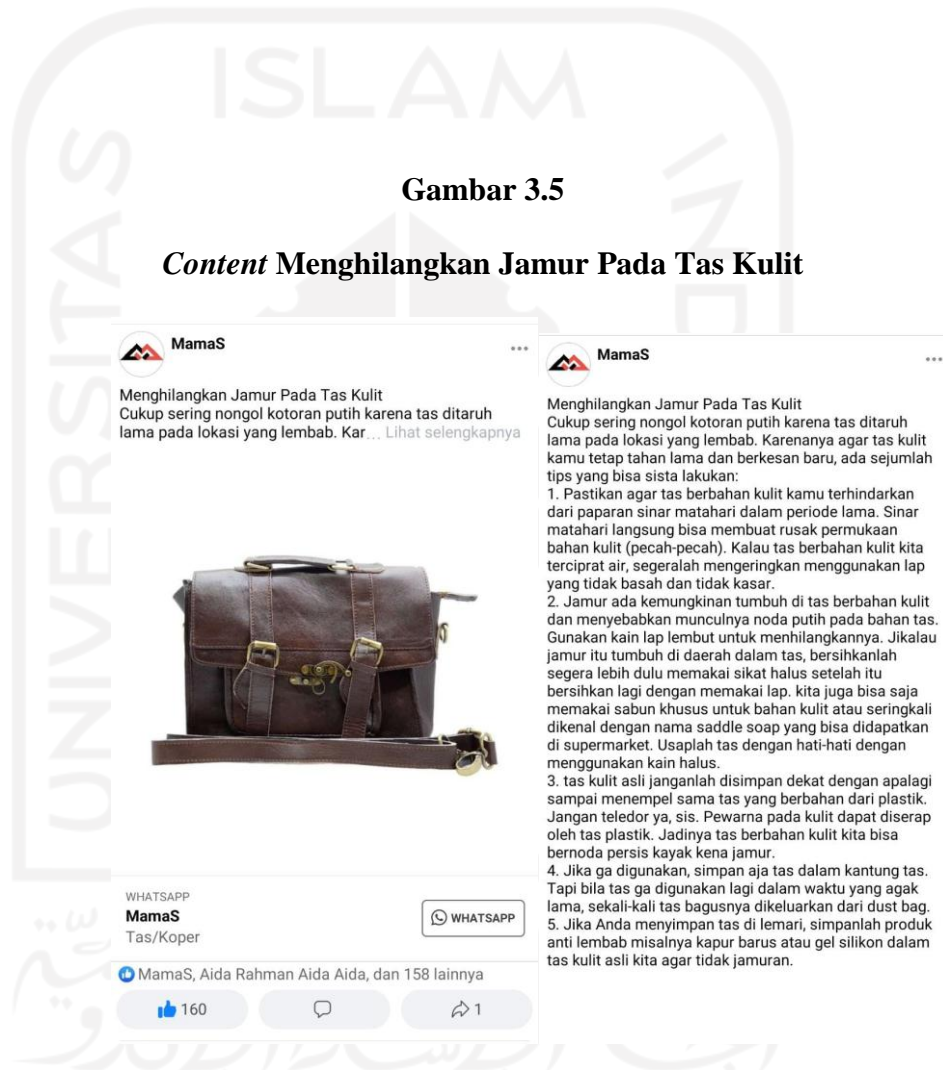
ISLAM

Gambar 3.5

*Content* Menghilangkan Jamur Pada Tas Kulit

MamaS

...

Menghilangkan Jamur Pada Tas Kulit
Cukup sering nongol kotoran putih karena tas ditaruh lama pada lokasi yang lembab. Kar... Lihat selengkapnya

WHATSAPP
MamaS
Tas/Koper

WHATSAPP

MamaS, Aida Rahman Aida Aida, dan 158 lainnya

160

1

MamaS

...

Menghilangkan Jamur Pada Tas Kulit
Cukup sering nongol kotoran putih karena tas ditaruh lama pada lokasi yang lembab. Karenanya agar tas kulit kamu tetap tahan lama dan berkesan baru, ada sejumlah tips yang bisa sista lakukan:
1. Pastikan agar tas berbahan kulit kamu terhindarkan dari paparan sinar matahari dalam periode lama. Sinar matahari langsung bisa membuat rusak permukaan bahan kulit (pecah-pecah). Kalau tas berbahan kulit kita terciprat air, segeralah mengeringkan menggunakan lap yang tidak basah dan tidak kasar.
2. Jamur ada kemungkinan tumbuh di tas berbahan kulit dan menyebabkan munculnya noda putih pada bahan tas. Gunakan kain lap lembut untuk menhilangkannya. Jikalau jamur itu tumbuh di daerah dalam tas, bersihkanlah segera lebih dulu memakai sikat halus setelah itu bersihkan lagi dengan memakai lap. kita juga bisa saja memakai sabun khusus untuk bahan kulit atau seringkali dikenal dengan nama saddle soap yang bisa didapatkan di supermarket. Usaplah tas dengan hati-hati dengan menggunakan kain halus.
3. tas kulit asli janganlah disimpan dekat dengan apalagi sampai menempel sama tas yang berbahan dari plastik. Jangan teledor ya, sis. Pewarna pada kulit dapat diserap oleh tas plastik. Jadinya tas berbahan kulit kita bisa bernoda persis kayak kena jamur.
4. Jika ga digunakan, simpan aja tas dalam kantung tas. Tapi bila tas ga digunakan lagi dalam waktu yang agak lama, sekali-kali tas bagusnya dikeluarkan dari dust bag.
5. Jika Anda menyimpan tas di lemari, simpanlah produk anti lembab misalnya kapur barus atau gel silikon dalam tas kulit asli kita agar tidak jamuran.